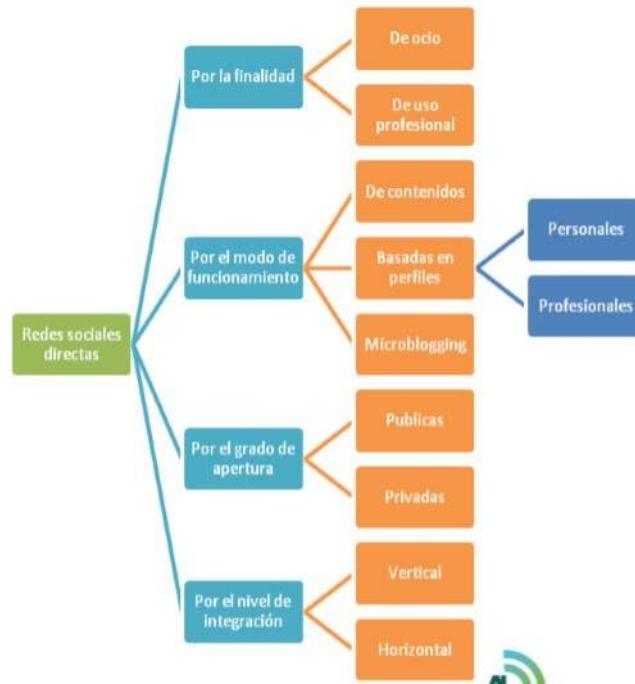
Redes sociales directas

Por la finalidad

De ocio

De uso profesional

Por el modo de funcionamiento

De contenidos

Basadas en perfiles

Personales

Profesionales

Microblogging

Por el grado de apertura

Publicas

Privadas

Por el nivel de integración

Vertical

Horizontal